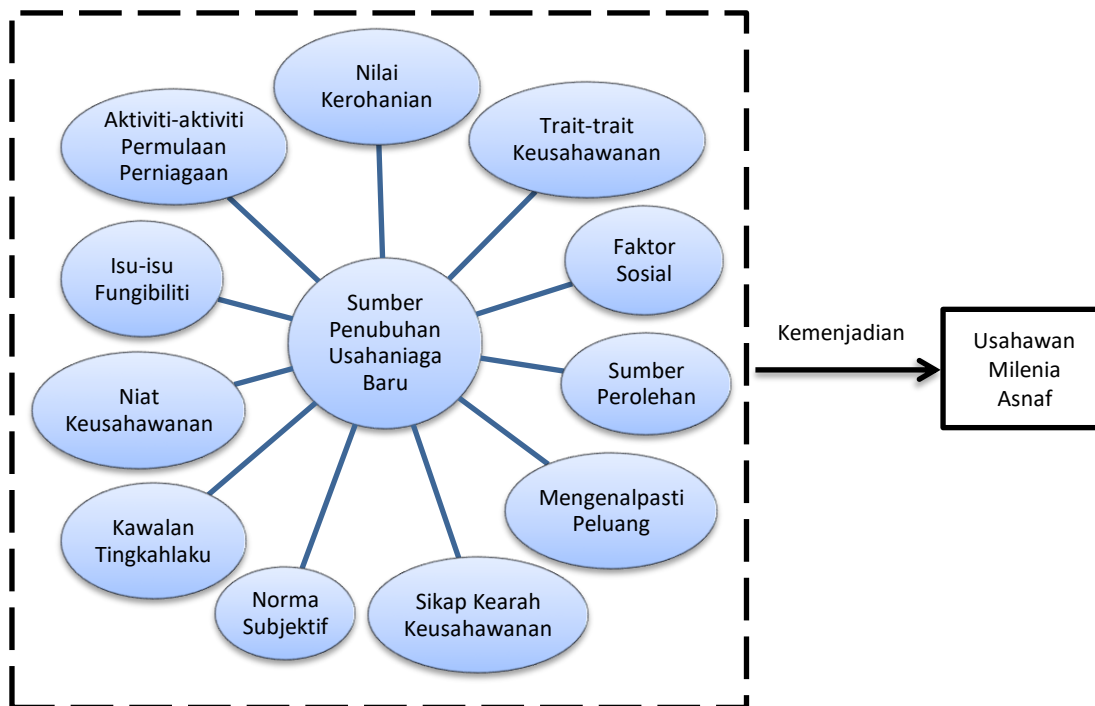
Nilai Kerohanian

Aktiviti-aktiviti Permulaan Perniagaan

Trait-trait Keusahawanan

Faktor Sosial

Isu-isu Fungibiliti

Sumber Penubuhan Usahaniaga Baru

Kemenjadian

Usahawan Milenia Asnaf

Sumber Perolehan

Niat Keusahawanan

Mengenalpasti Peluang

Kawalan Tingkahlaku

Norma Subjektif

Sikap Kearah Keusahawanan